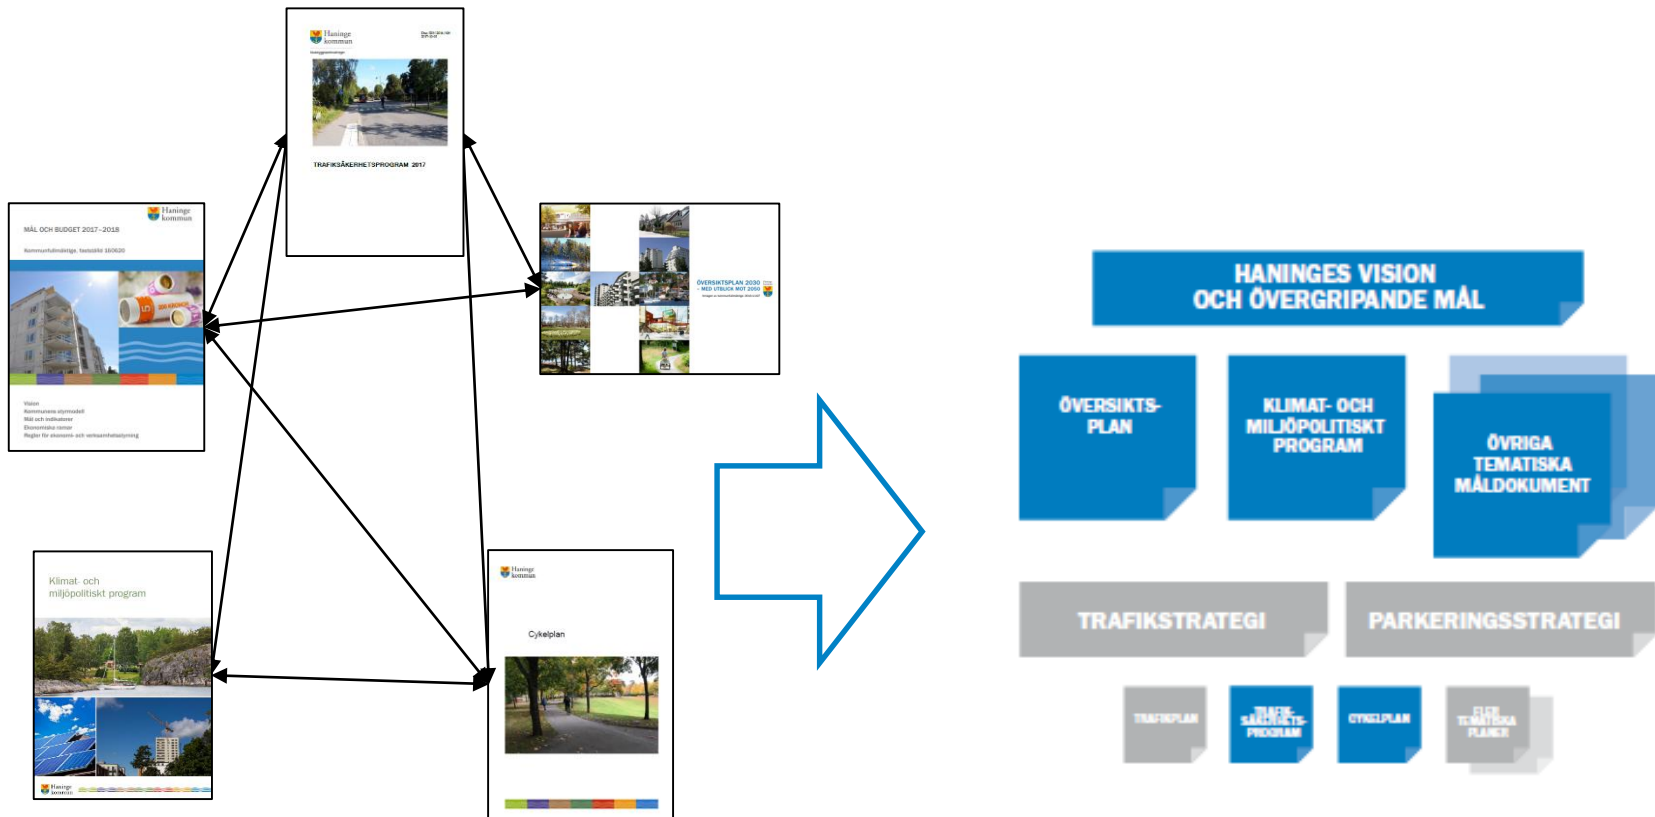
Haninge kommun

TRAFIKSÄKERHETSPROGRAM 2017

Haninge kommun

MÅL OCH BUDGET 2017–2018

Kommunfullmäktige, fastställd 160620

300 KRONOR

Vision
Kommunens styrmodell
Mål och indikatorer
Ekonomiska ramar
Regler för ekonomi- och verksamhetsstyrning

ÖVERSIKTSPLAN 2030 – MED UTBLICK MOT 2050

Klimat- och miljöpolitiskt program

Haninge kommun

Haninge kommun

Cykelplan

HANINGES VISION OCH ÖVERGRIPANDE MÅL

ÖVERSIKTS-PLAN

KLIMAT- OCH MILJÖPOLITISKT PROGRAM

ÖVRIGA TEMATISKA MÅLDOKUMENT

TRAFIKSTRATEGI

PARKERINGSSTRATEGI

TRAFIKPLAN

TRAFIK-SÄKERHETS-PROGRAM

CYKELPLAN

FLER TEMATISKA PLANER